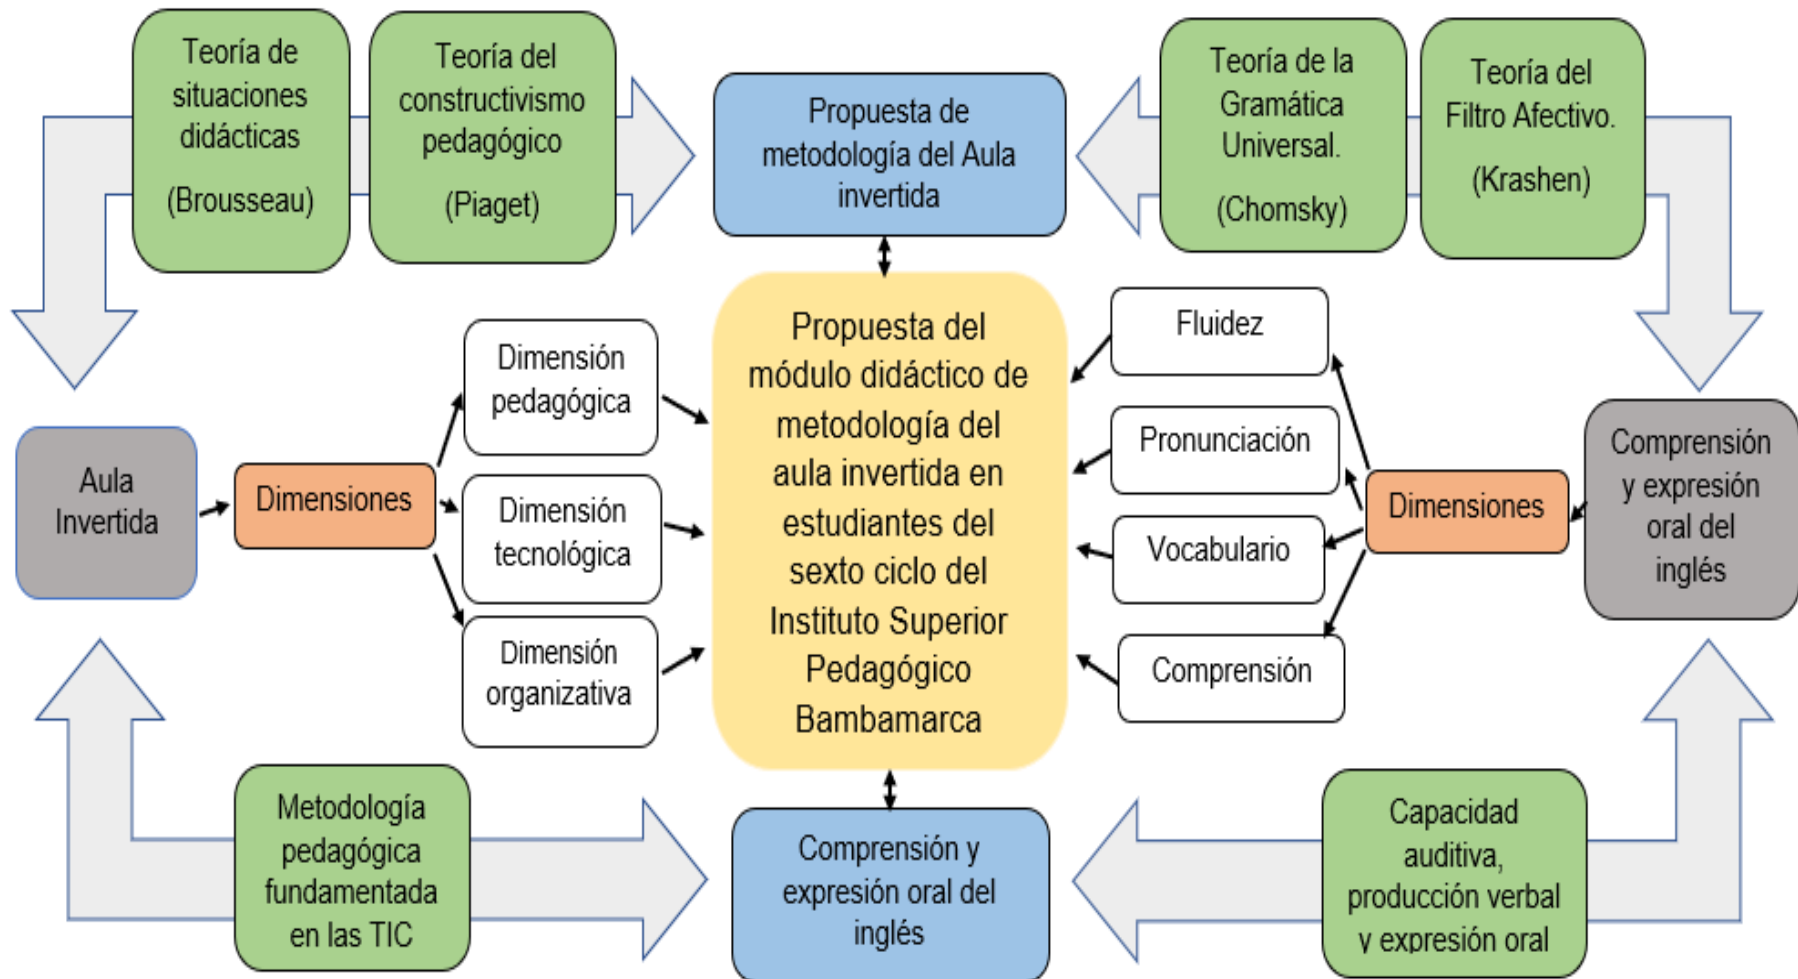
Teoría de situaciones didácticas

(Brousseau)

Teoría del constructivismo pedagógico

(Piaget)

Propuesta de metodología del Aula invertida

Teoría de la Gramática Universal.

(Chomsky)

Teoría del Filtro Afectivo.

(Krashen)

Aula Invertida

Dimensiones

Dimensión pedagógica

Dimensión tecnológica

Dimensión organizativa

Propuesta del módulo didáctico de metodología del aula invertida en estudiantes del sexto ciclo del Instituto Superior Pedagógico Bambamarca

Fluidez

Pronunciación

Vocabulario

Comprensión

Dimensiones

Comprensión y expresión oral del inglés

Metodología pedagógica fundamentada en las TIC

Comprensión y expresión oral del inglés

Capacidad auditiva, producción verbal y expresión oral